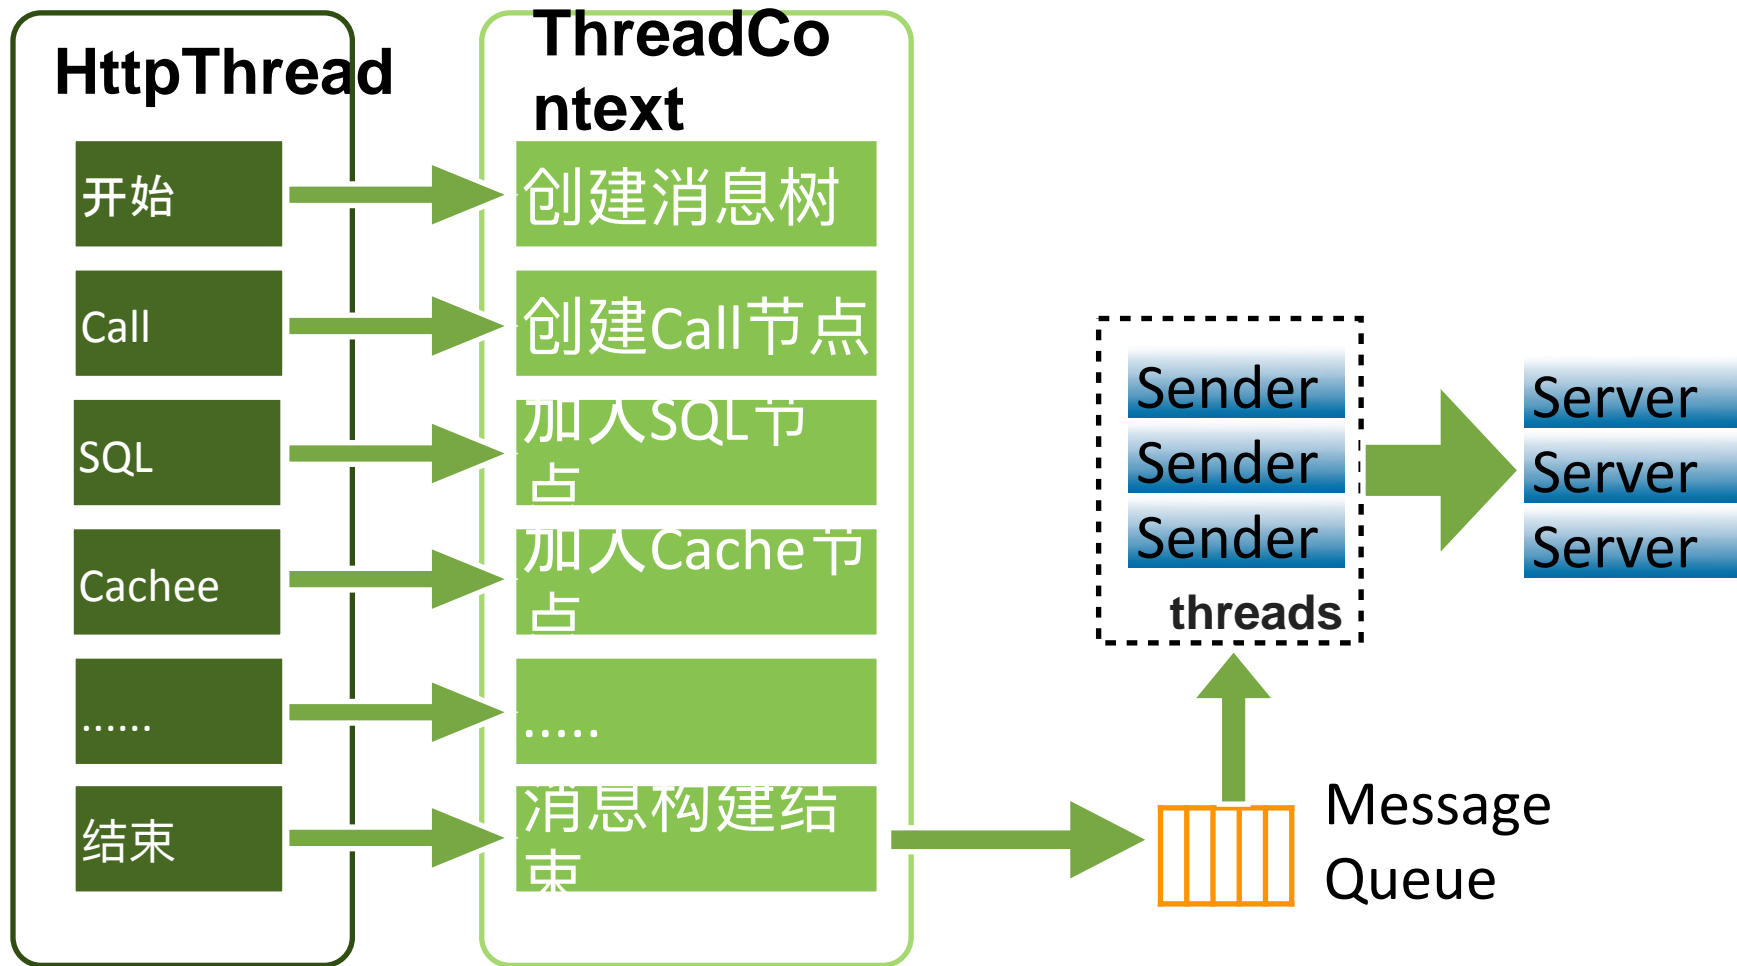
HttpThread

开始

Call

SQL

Cachee

......

结束

ThreadContext

创建消息树

创建Call节点

加入SQL节点

加入Cache节点

.....

消息构建结束

Sender
Sender
Sender
threads

Server
Server
Server

Message Queue